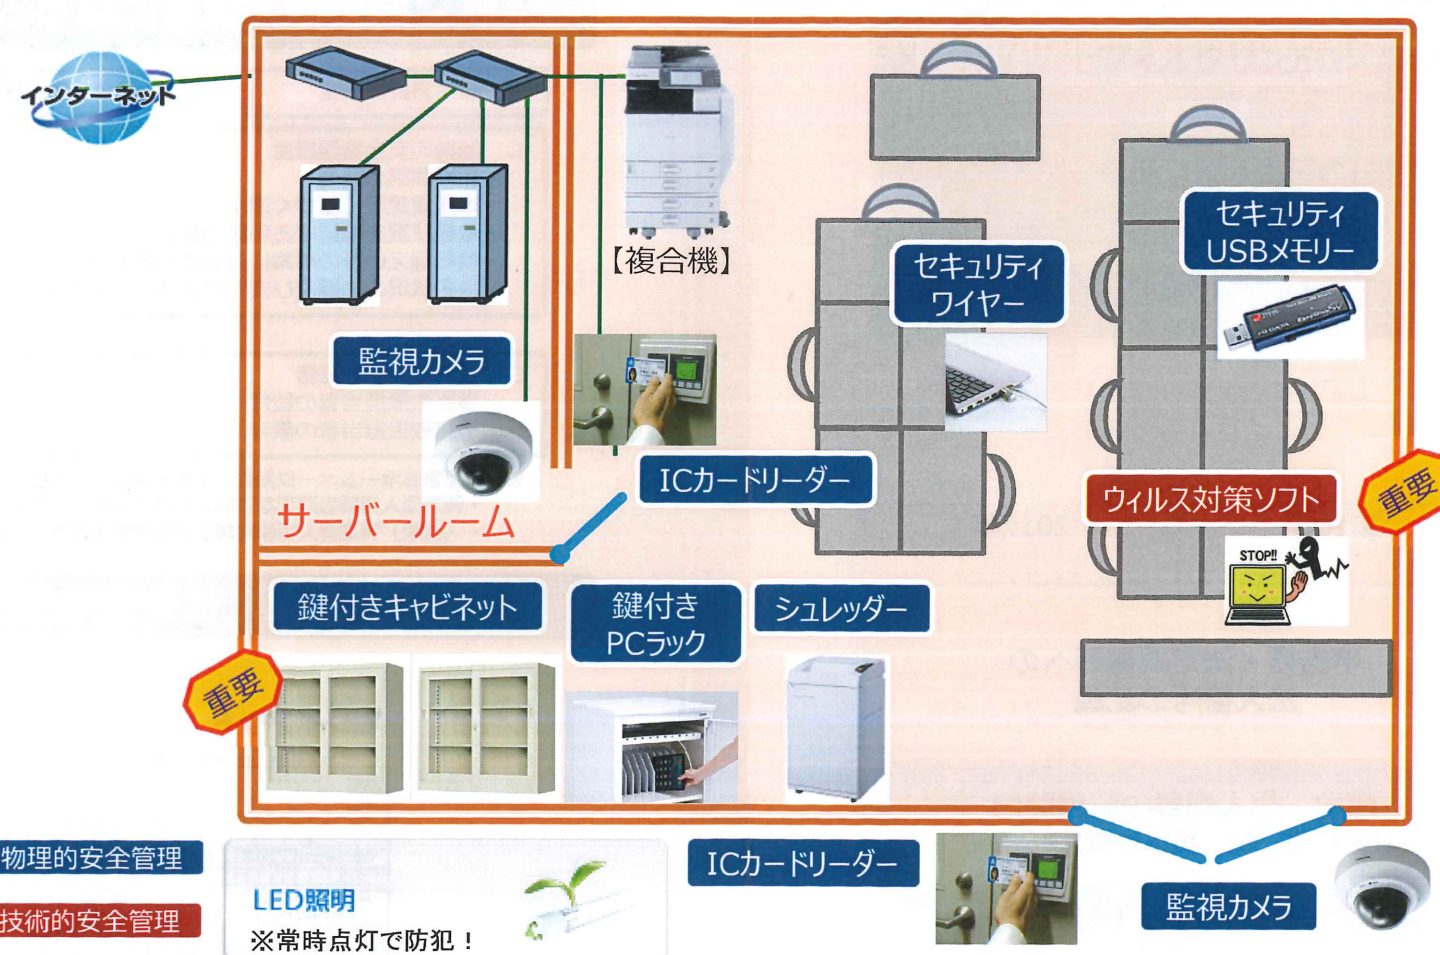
インターネット

【複合機】

セキュリティ USBメモリー

セキュリティ ワイヤー

監視カメラ

ICカードリーダー

ウィルス対策ソフト

重要

STOP!!

サーバールーム

鍵付きキャビネット

鍵付き PCラック

シュレッダー

重要

物理的安全管理

技術的安全管理

LED照明
※常時点灯で防犯！

ICカードリーダー

監視カメラ